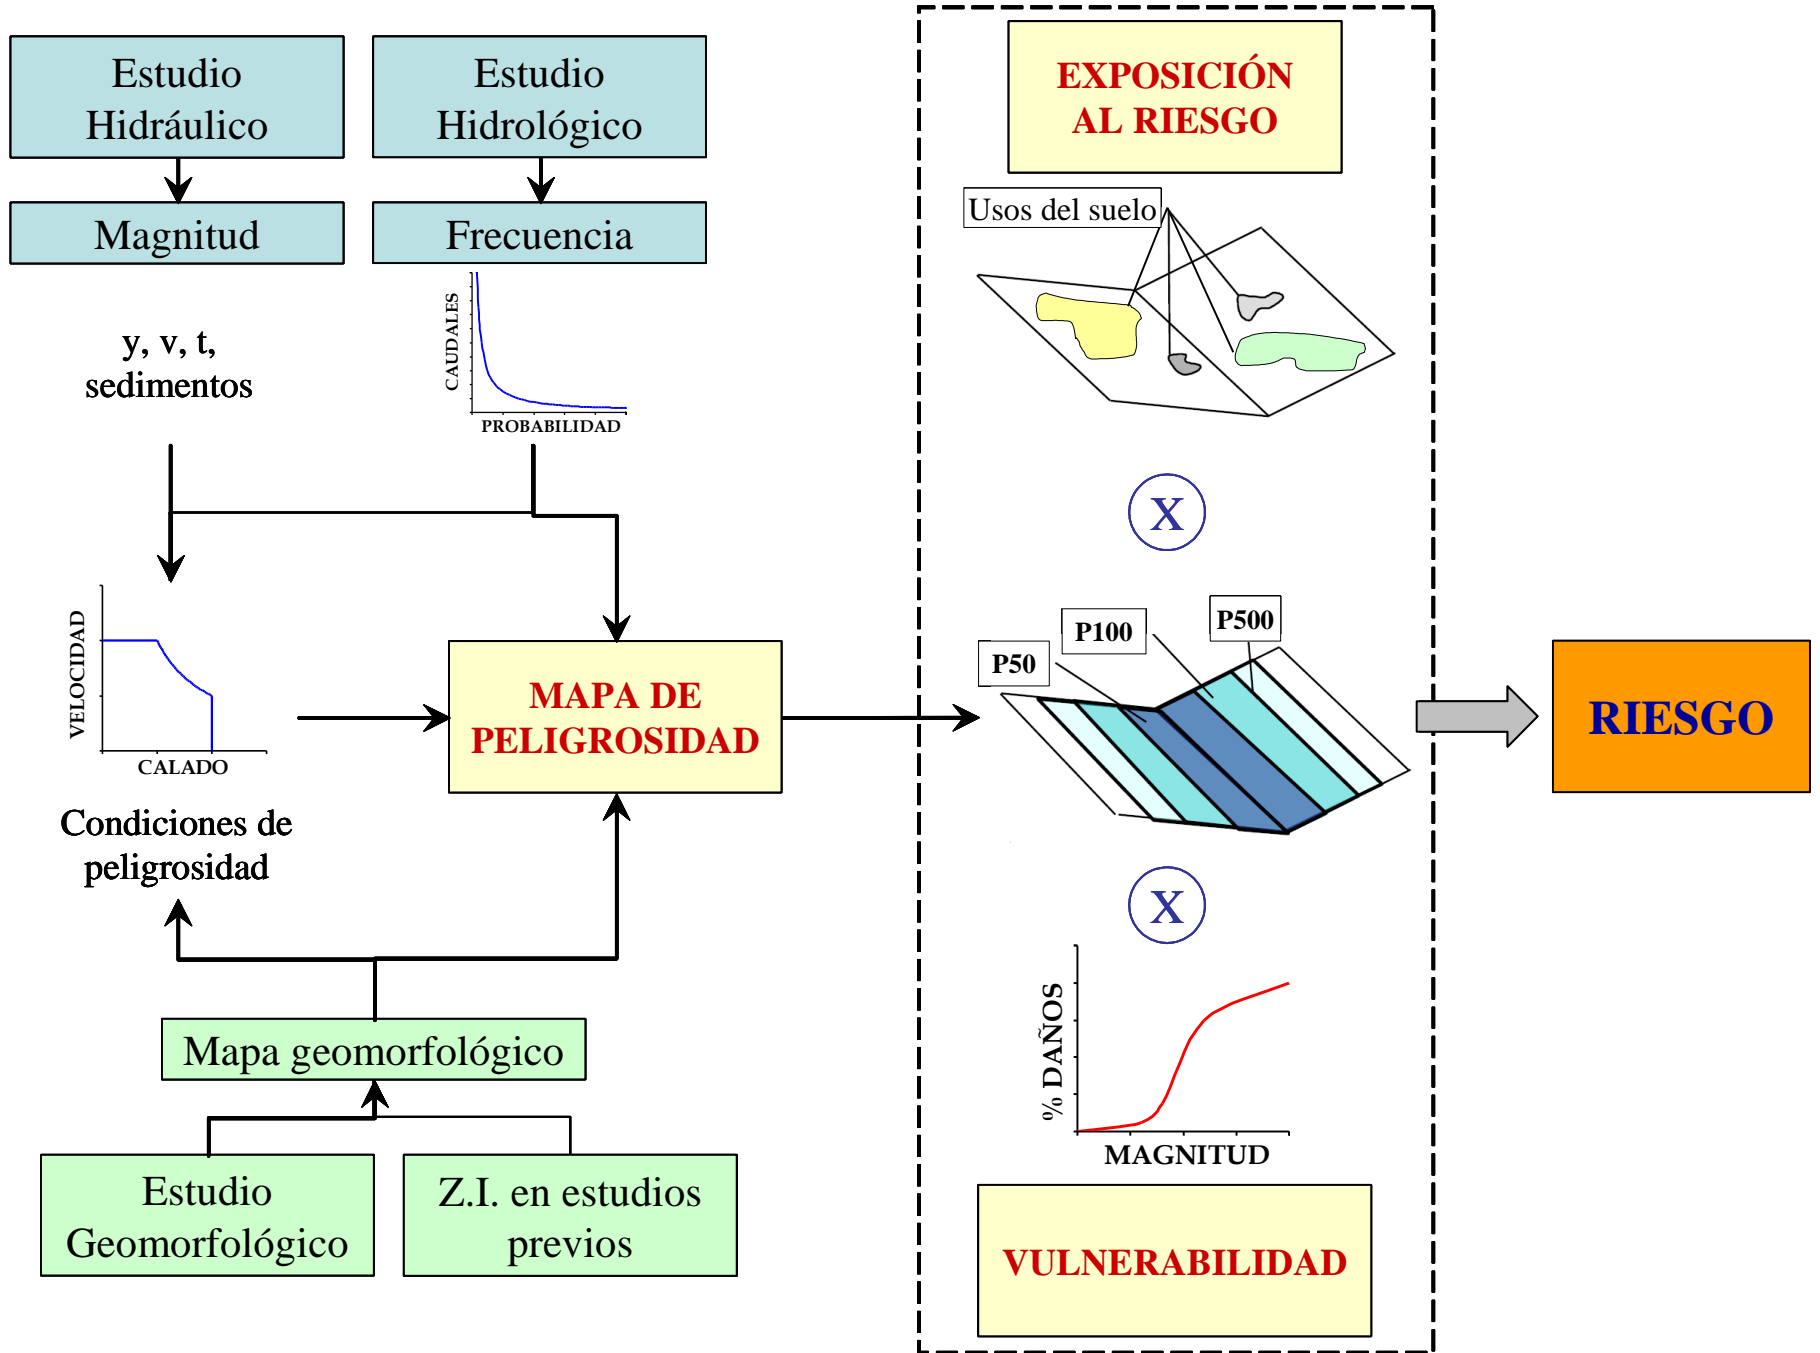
Estudio Hidráulico

Magnitud

Estudio Hidrológico

Frecuencia

y, v, t, sedimentos

CAUDALES

PROBABILIDAD

VELOCIDAD

CALADO

Condiciones de peligrosidad

MAPA DE PELIGROSIDAD

Mapa geomorfológico

Estudio Geomorfológico

Z.I. en estudios previos

EXPOSICIÓN AL RIESGO

Usos del suelo

X

P50

P100

P500

X

% DAÑOS

MAGNITUD

VULNERABILIDAD

RIESGO